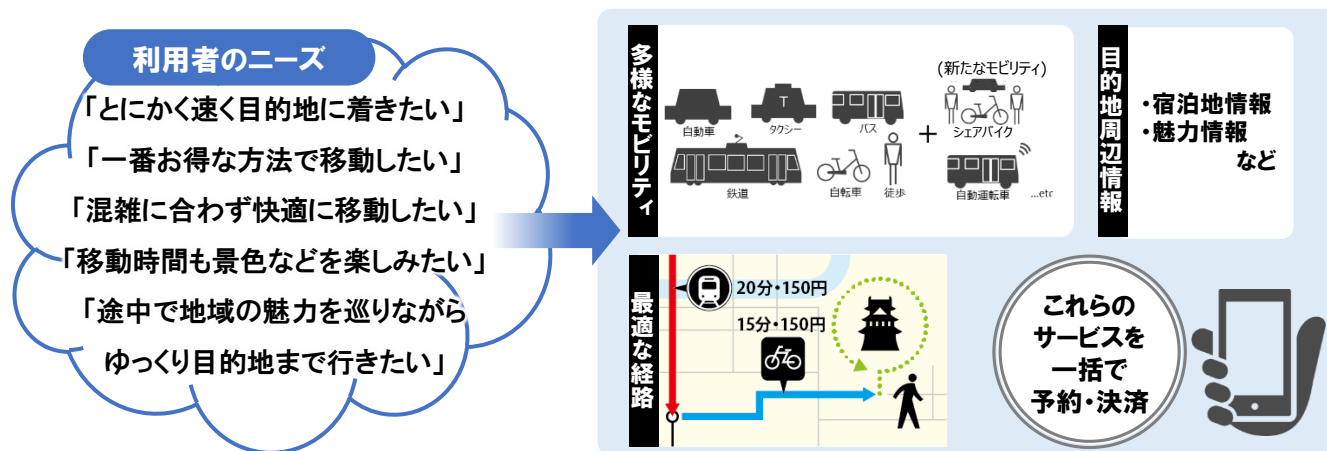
利用者のニーズ

「とにかく速く目的地に着きたい」
「一番お得な方法で移動したい」
「混雑に合わず快適に移動したい」
「移動時間も景色などを楽しみたい」
「途中で地域の魅力を巡りながら
ゆっくり目的地まで行きたい」

多様なモビリティ

自動車
タクシー
バス
鉄道
自転車
徒歩
(新たなモビリティ)
シェアバイク
自動運転車
...etc

目的地周辺情報

・宿泊地情報
・魅力情報
など

最適な経路

20分・150円
15分・150円

これらのサービスを一括で予約・決済